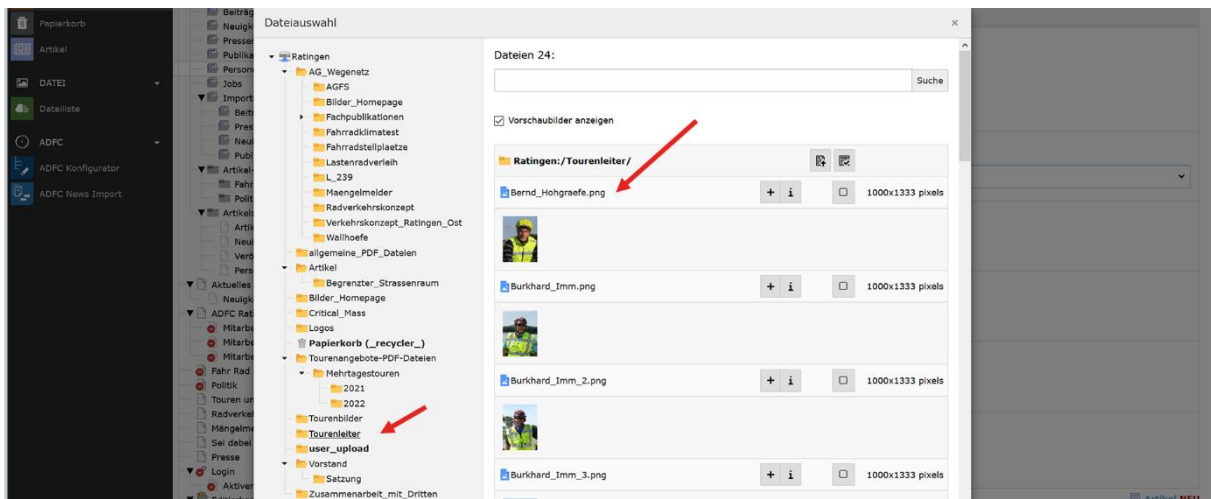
Papierkorb
Artikel
DATEI
Dateiliste
ADFC
ADFC Konfigurator
ADFC News Import

Beiträg
Neuigk
Presse
Publika
Person
Jobs
Import
Beitr
Pres
Neui
Publ
Artikel-
Fahr
Polit
Artikel
Artik
Neui
Verö
Pers
Aktuelles
Neuigk
ADFC Rat
Mitarbe
Mitarbe
Mitarbe
Fahr Rad
Politik
Touren ur
Radverkel
Mängelme
Sei dabei
Presse
Login
Aktiver

Dateiauswahl
×

Ratingen
AG_Wegenetz
AGFS
Bilder_Homepage
Fachpublikationen
Fahrradklimatest
Fahrradstellplaetze
Lastenradverleih
L_239
Maengelmelder
Radverkehrskonzept
Verkehrskonzept_Ratingen_Ost
Wallhoefe
allgemeine_PDF_Dateien
Artikel
Begrenzter_Strassenraum
Bilder_Homepage
Critical_Mass
Logos
Papierkorb (_recycler_)
Tourenangebote-PDF-Dateien
Mehrtagestouren
2021
2022
Tourenbilder
Tourenleiter
user_upload
Vorstand
Satzung
Zusammenarbeit_mit_Dritten

Dateien 24:
Suche
Vorschaubilder anzeigen
Ratingen:/Tourenleiter/
Bernd_Hohgraefe.png + i 1000x1333 pixels
Burkhard_Imm.png + i 1000x1333 pixels
Burkhard_Imm_2.png + i 1000x1333 pixels
Burkhard_Imm_3.png + i 1000x1333 pixels

Artikel NEU